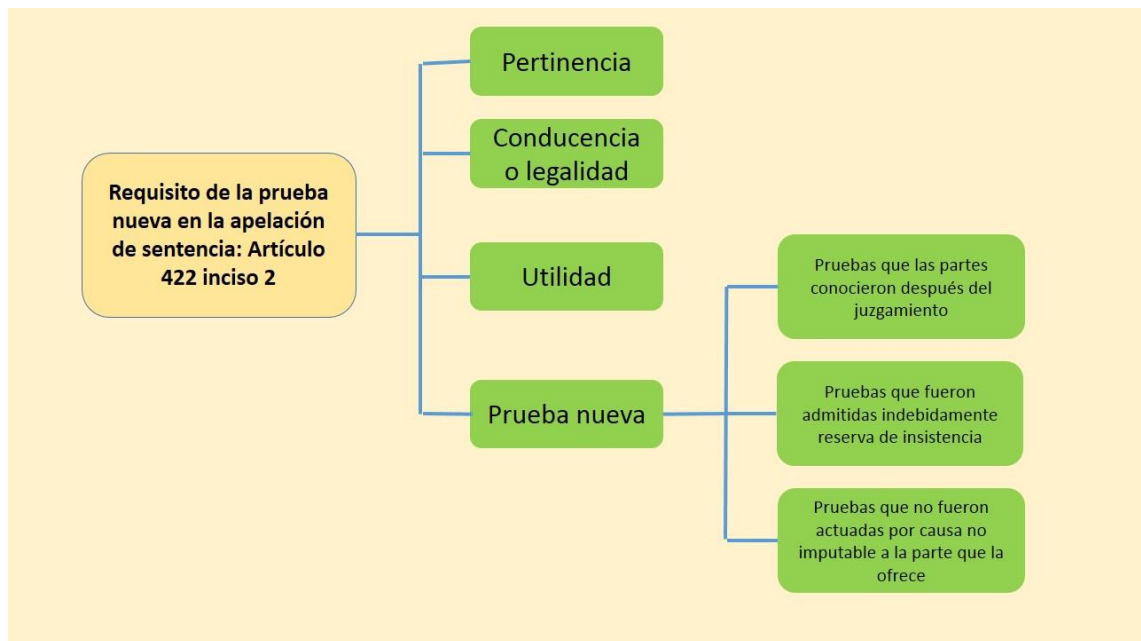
Requisito de la prueba nueva en la apelación de sentencia: Artículo 422 inciso 2

Pertinencia

Conducencia o legalidad

Utilidad

Prueba nueva

Pruebas que las partes conocieron después del juzgamiento

Pruebas que fueron admitidas indebidamente reserva de insistencia

Pruebas que no fueron actuadas por causa no imputable a la parte que la ofrece